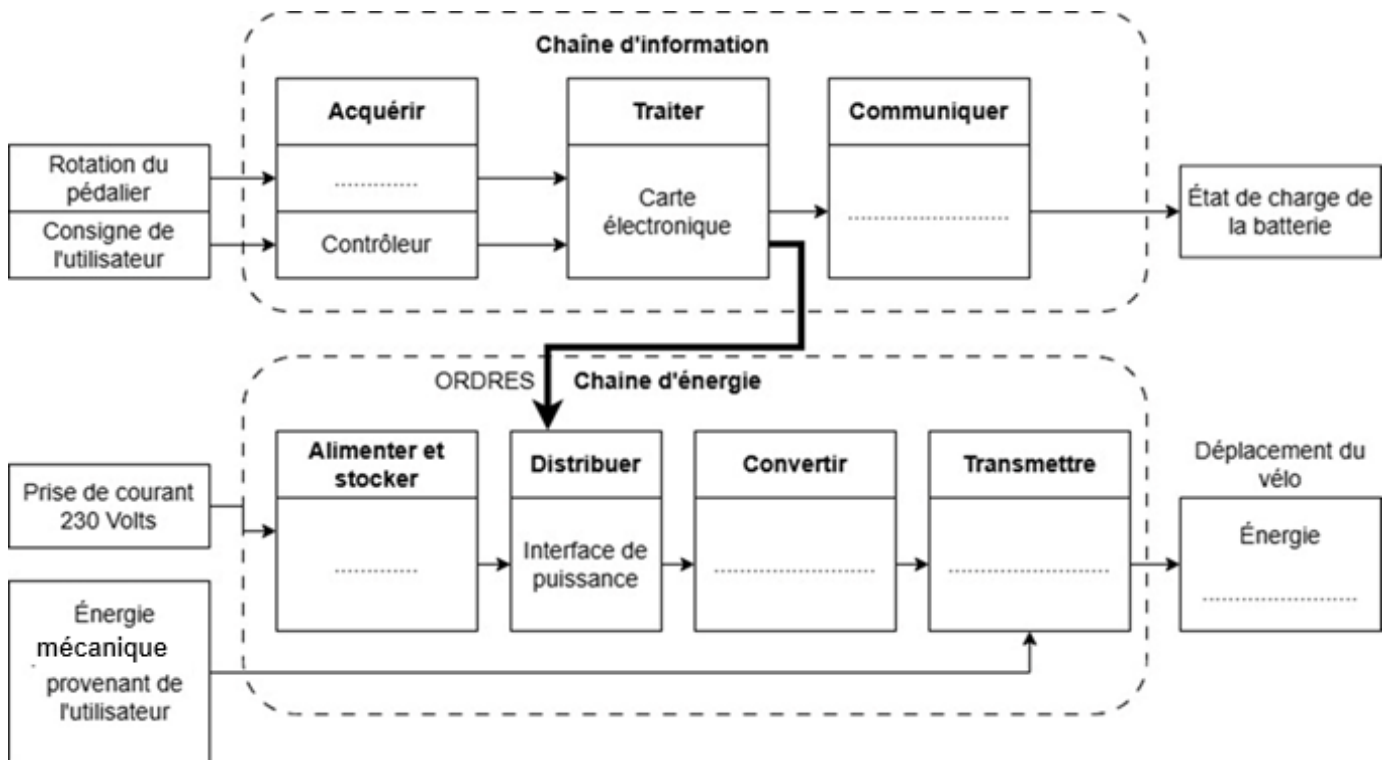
Chaîne d'information

Rotation du pédalier

Consigne de l'utilisateur

Acquérir

..............

Contrôleur

Traiter

Carte électronique

Communiquer

..............................

État de charge de la batterie

ORDRES

Chaine d'énergie

Prise de courant 230 Volts

Énergie mécanique provenant de l'utilisateur

Alimenter et stocker

..............

Distribuer

Interface de puissance

Convertir

..............................

Transmettre

..............................

Déplacement du vélo

Énergie

..............................